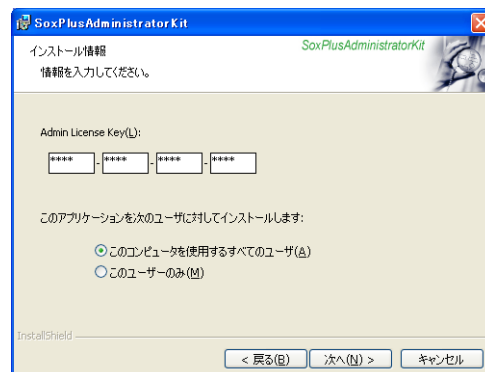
SoxPlusAdministratorKit

インストール情報
情報を入力してください。

SoxPlusAdministratorKit

Admin License Key(L):

**** - **** - **** - ****

このアプリケーションを次のユーザに対してインストールします:

このコンピュータを使用するすべてのユーザ(A)
このユーザーのみ(M)

InstallShield

< 戻る(B)
次へ(N) >
キャンセル